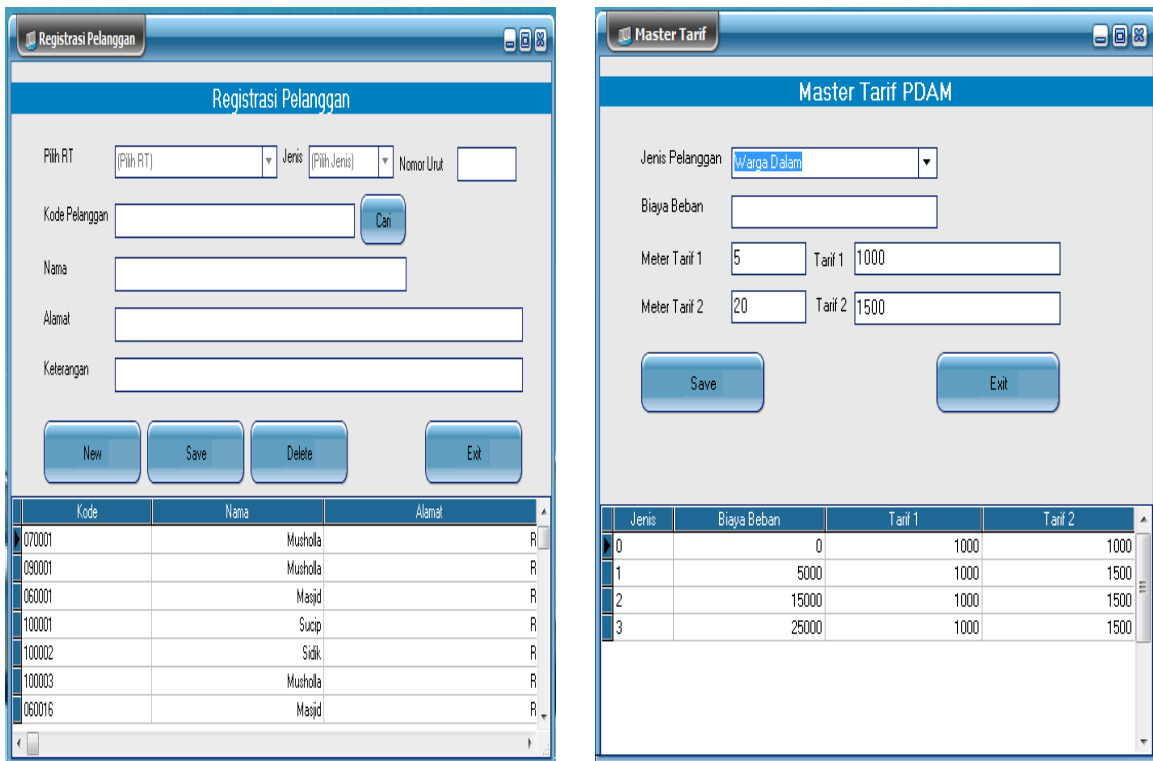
Registrasi Pelanggan

Registrasi Pelanggan

Pilih RT (Pilih RT) Jenis (Pilih Jenis) Nomor Urut

Kode Pelanggan Cari

Nama

Alamat

Keterangan

New Save Delete Exit

| Kode | Nama | Alamat |
|---|---|---|
| 070001 | Musholla | R |
| 090001 | Musholla | R |
| 060001 | Masjid | R |
| 100001 | Sucip | R |
| 100002 | Sidik | R |
| 100003 | Musholla | R |
| 060016 | Masjid | R |

Master Tarif

Master Tarif PDAM

Jenis Pelanggan Warga Dalam

Biaya Beban

Meter Tarif 1 5 Tarif 1 1000

Meter Tarif 2 20 Tarif 2 1500

Save Exit

| Jenis | Biaya Beban | Tarif 1 | Tarif 2 |
|---|---|---|---|
| 0 | 0 | 1000 | 1000 |
| 1 | 5000 | 1000 | 1500 |
| 2 | 15000 | 1000 | 1500 |
| 3 | 25000 | 1000 | 1500 |